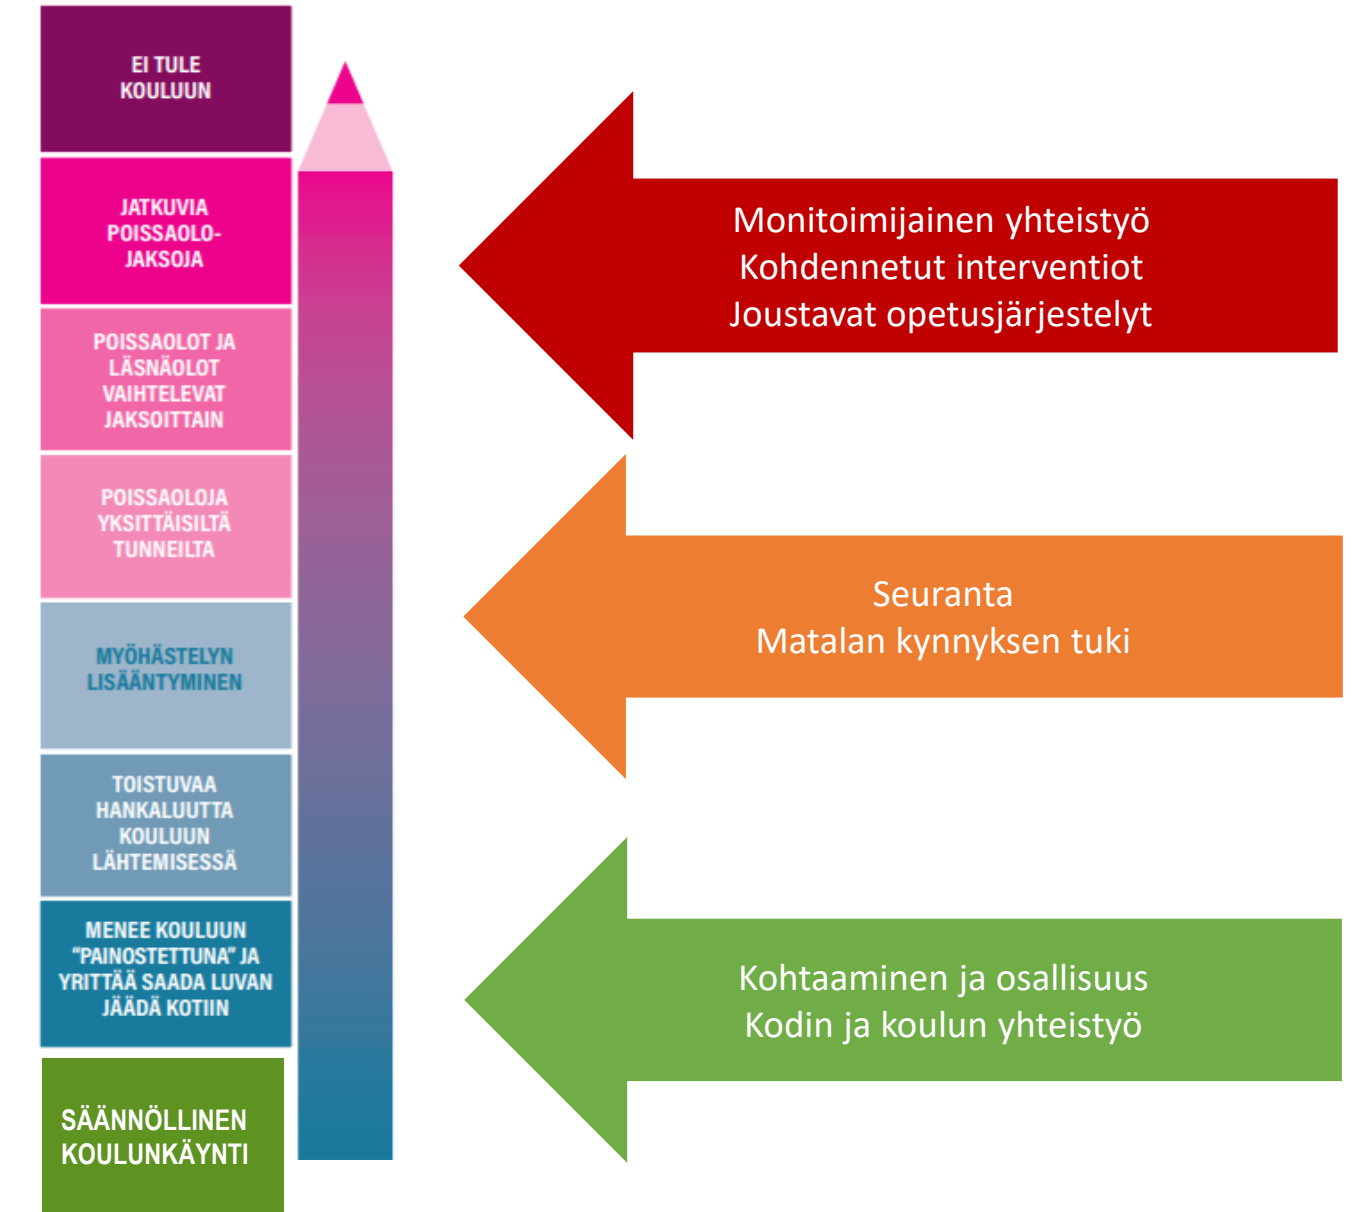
EI TULE KOULUUN

JATKUVIA POISSAOLO-JAKSOJA

POISSAOLOT JA LÄSNÄOLOT VAIHTELEVAT JAKSOITTAIN

POISSAOLOJA YKSITTÄISILTÄ TUNNEILTA

MYÖHÄSTELYN LISÄÄNTYMINEN

TOISTUVAA HANKALUUTTA KOULUUN LÄHTEMISESSÄ

MENEE KOULUUN "PAINOSTETTUNA" JA YRITTÄÄ SAADA LUVAN JÄÄDÄ KOTIIN

SÄÄNNÖLLINEN KOULUNKÄYNTI

Monitoimijainen yhteistyö
Kohdennetut interventiot
Joustavat opetusjärjestelyt

Seuranta
Matalan kynnyksen tuki

Kohtaaminen ja osallisuus
Kodin ja koulun yhteistyö